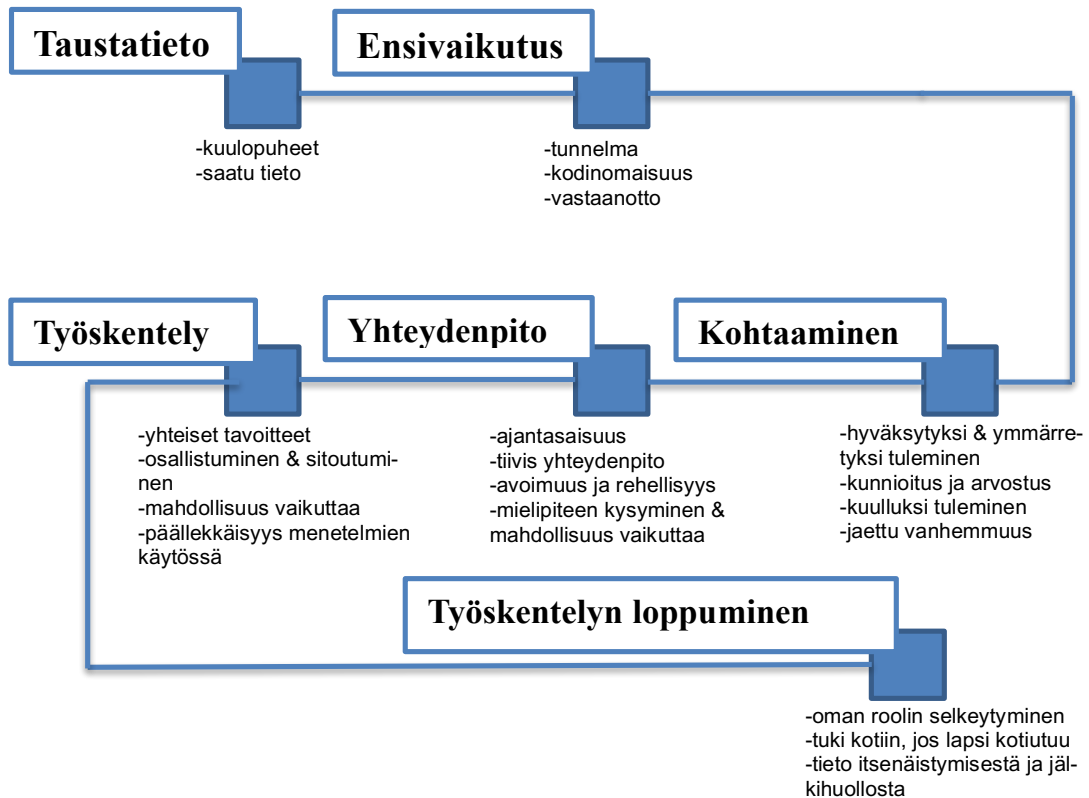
Taustatieto

-kuulopuheet
-saatu tieto

Ensivaikutus

-tunnelma
-kodinomaisuus
-vastaanotto

Kohtaaminen

-hyväksytyksi & ymmärretyksi tuleminen
-kunnioitus ja arvostus
-kuulluksi tuleminen
-jaettu vanhemmuus

Yhteydenpito

-ajantasaisuus
-tiivis yhteydenpito
-avoimuus ja rehellisyys
-mielipiteen kysyminen & mahdollisuus vaikuttaa

Työskentely

-yhteiset tavoitteet
-osallistuminen & sitoutuminen
-mahdollisuus vaikuttaa
-päällekkäisyys menetelmien käytössä

Työskentelyn loppuminen

-oman roolin selkeytyminen
-tuki kotiin, jos lapsi kotiutuu
-tieto itsenäistymisestä ja jälkihuollosta